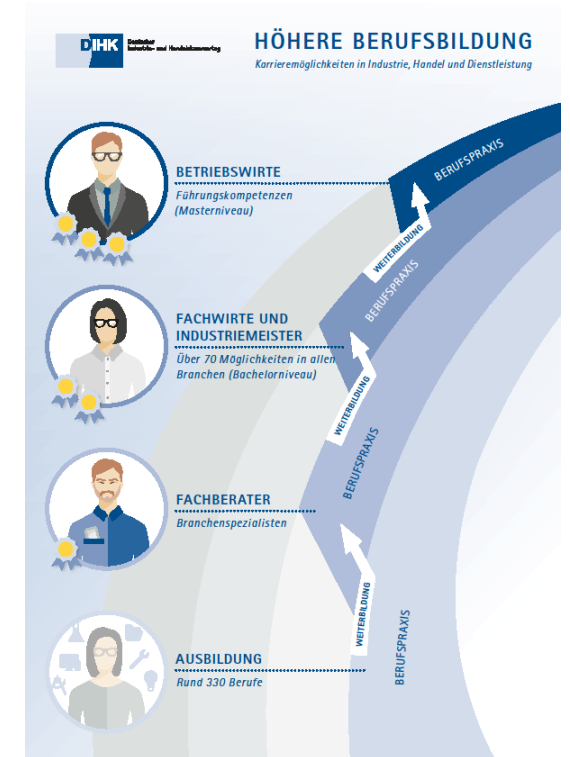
DIHK Deutscher Industrie- und Handelskammertag

HÖHERE BERUFSBILDUNG

Karrieremöglichkeiten in Industrie, Handel und Dienstleistung

BETRIEBSWIRTE

Führungskompetenzen (Masterniveau)

FACHWIRTE UND INDUSTRIEMEISTER

Über 70 Möglichkeiten in allen Branchen (Bachelorniveau)

FACHBERATER

Branchenspezialisten

AUSBILDUNG

Rund 330 Berufe

BERUFSPRAXIS

WEITERBILDUNG

BERUFSPRAXIS

WEITERBILDUNG

BERUFSPRAXIS

WEITERBILDUNG

BERUFSPRAXIS